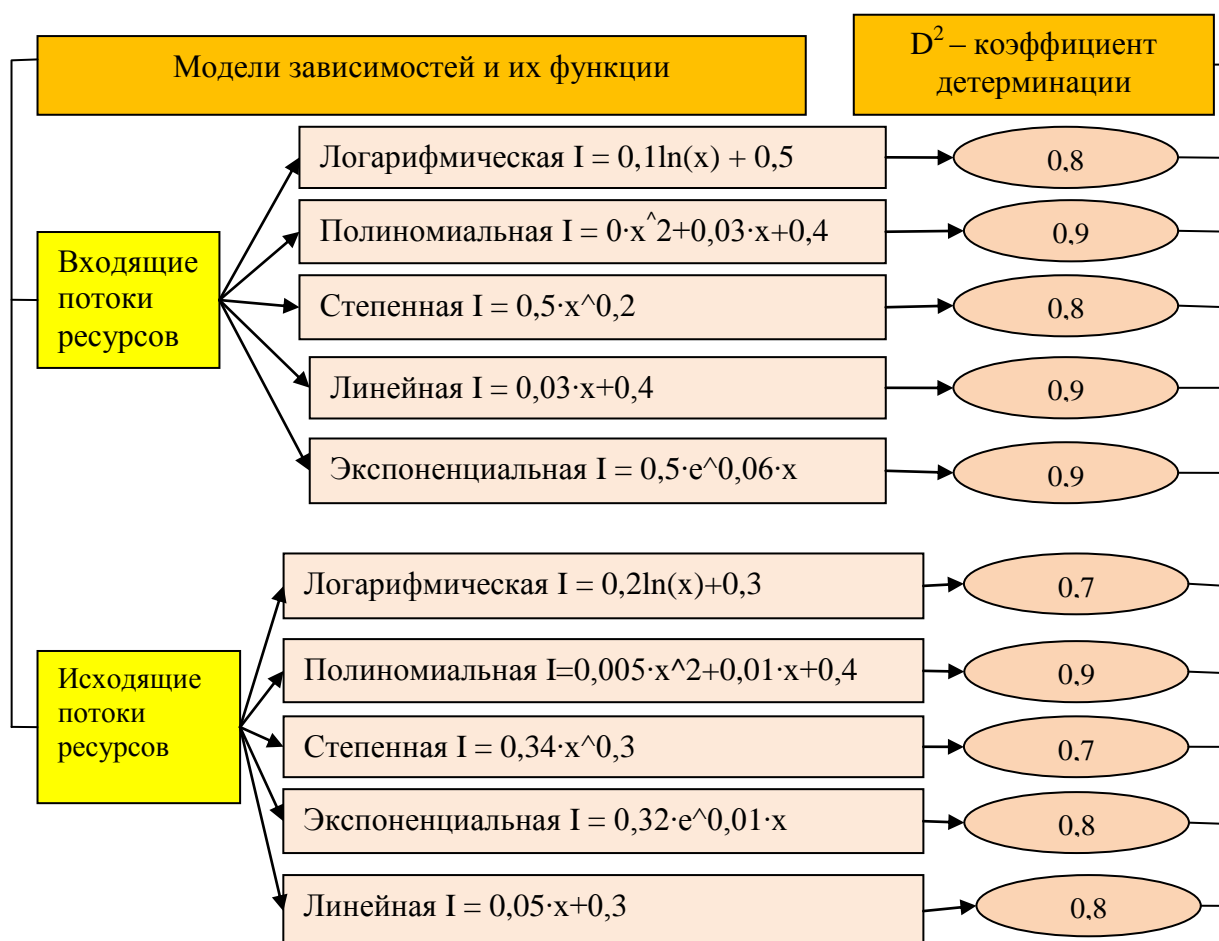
Модели зависимостей и их функции

$D^2$ – коэффициент детерминации

Входящие потоки ресурсов

Логарифмическая I = 0,1ln(x) + 0,5

0,8

Полиномиальная I = 0·x^2+0,03·x+0,4

0,9

Степенная I = 0,5·x^0,2

0,8

Линейная I = 0,03·x+0,4

0,9

Экспоненциальная I = 0,5·e^0,06·x

0,9

Исходящие потоки ресурсов

Логарифмическая I = 0,2ln(x)+0,3

0,7

Полиномиальная I=0,005·x^2+0,01·x+0,4

0,9

Степенная I = 0,34·x^0,3

0,7

Экспоненциальная I = 0,32·e^0,01·x

0,8

Линейная I = 0,05·x+0,3

0,8